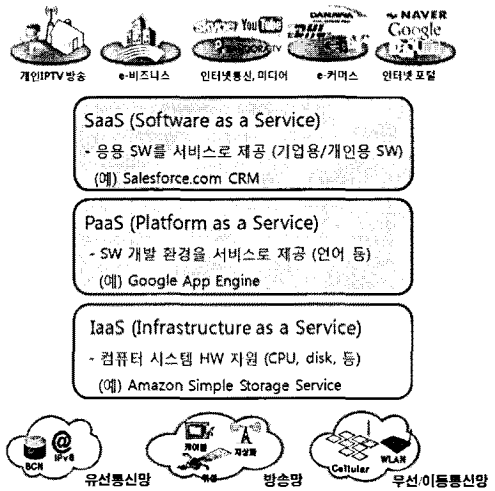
개인IPTV 방송 e-비즈니스 인터넷통신, 미디어 e-커머스 인터넷 포털

YouTube PANDORA.TV DANAWA NAVER Google

SaaS (Software as a Service)
- 응용 SW를 서비스로 제공 (기업용/개인용 SW)
(예) Salesforce.com CRM

PaaS (Platform as a Service)
- SW 개발 환경을 서비스로 제공 (언어 등)
(예) Google App Engine

IaaS (Infrastructure as a Service)
- 컴퓨터 시스템 HW 지원 (CPU, disk, 등)
(예) Amazon Simple Storage Service

BcN IPv6 유선통신망
케이블 지상파 위성 방송망
Cellular WLAN 무선/이동통신망